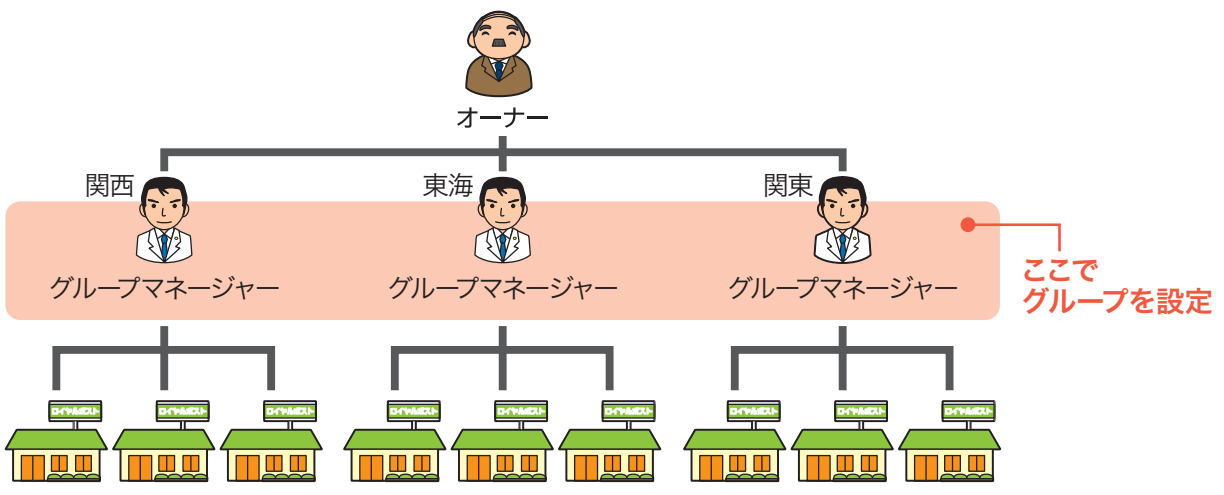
オーナー

関西
グループマネージャー

東海
グループマネージャー

関東
グループマネージャー

ここで
グループを設定

ロイヤルポスト ロイヤルポスト ロイヤルポスト ロイヤルポスト ロイヤルポスト ロイヤルポスト ロイヤルポスト ロイヤルポスト ロイヤルポスト